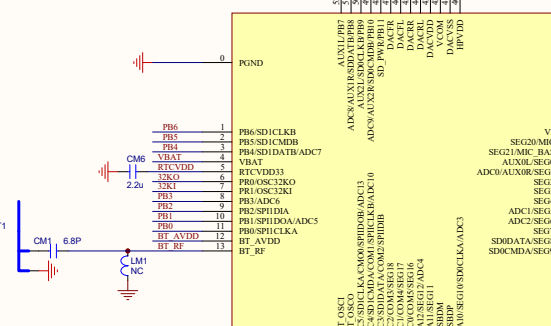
AUX1L/PB7
ADC8/AUX1R/SDATB/PB8
AUX2L/SDOCLKB/PB9
ADC9/AUX2R/SDCMDB/PB10
SD_PWR/PB11
DACFR
DACFL
DACRR
DACRL
DACVDD
VCOM
DACVSS
HPVDD

0 PGND

PB6 1 PB6/SD1CLKB
PB5 2 PB5/SD1CMDB
PB4 3 PB4/SD1DATB/ADC7
VBAT 4 VBAT
CM6 RTCVDD 5 RTCVDD33
2.2u 32KO 6 PR0/OSC32KO
32KI 7 PR1/OSC32KI
PB3 8 PB3/ADC6
PB2 9 PB2/SPI1DIA
PB1 10 PB1/SPI1DOA/ADC5
PB0 11 PB0/SPI1CLKA
CM1 6.8P BT_AVDD 12 BT_AVDD
BT_RF 13 BT_RF
LM1
NC

T_OSCI
T_OSCO
C3/SDCLKA/CM00/SPI0DIB/ADC13
C3/SDCMDA/CM01/SPI1CLKB/ADC10
C3/SDDATA/COM2/SPI1DIB
C1/COM4/SEG18
C1/COM4/SEG17
C0/COM5/SEG16
/SEG2/ADC4
/SEG1
SBDM
SBDP
A0/SEG10/SDCLKA/ADC3

V
SEG20/MIC
SEG21/MIC_BAS
AUX0L/SEG
ADC0/AUX0R/SEG
SEG
SEG
SEG
ADC1/SEG
ADC2/SEG
SEG
SD0DATA/SEG
SD0CMDA/SEG